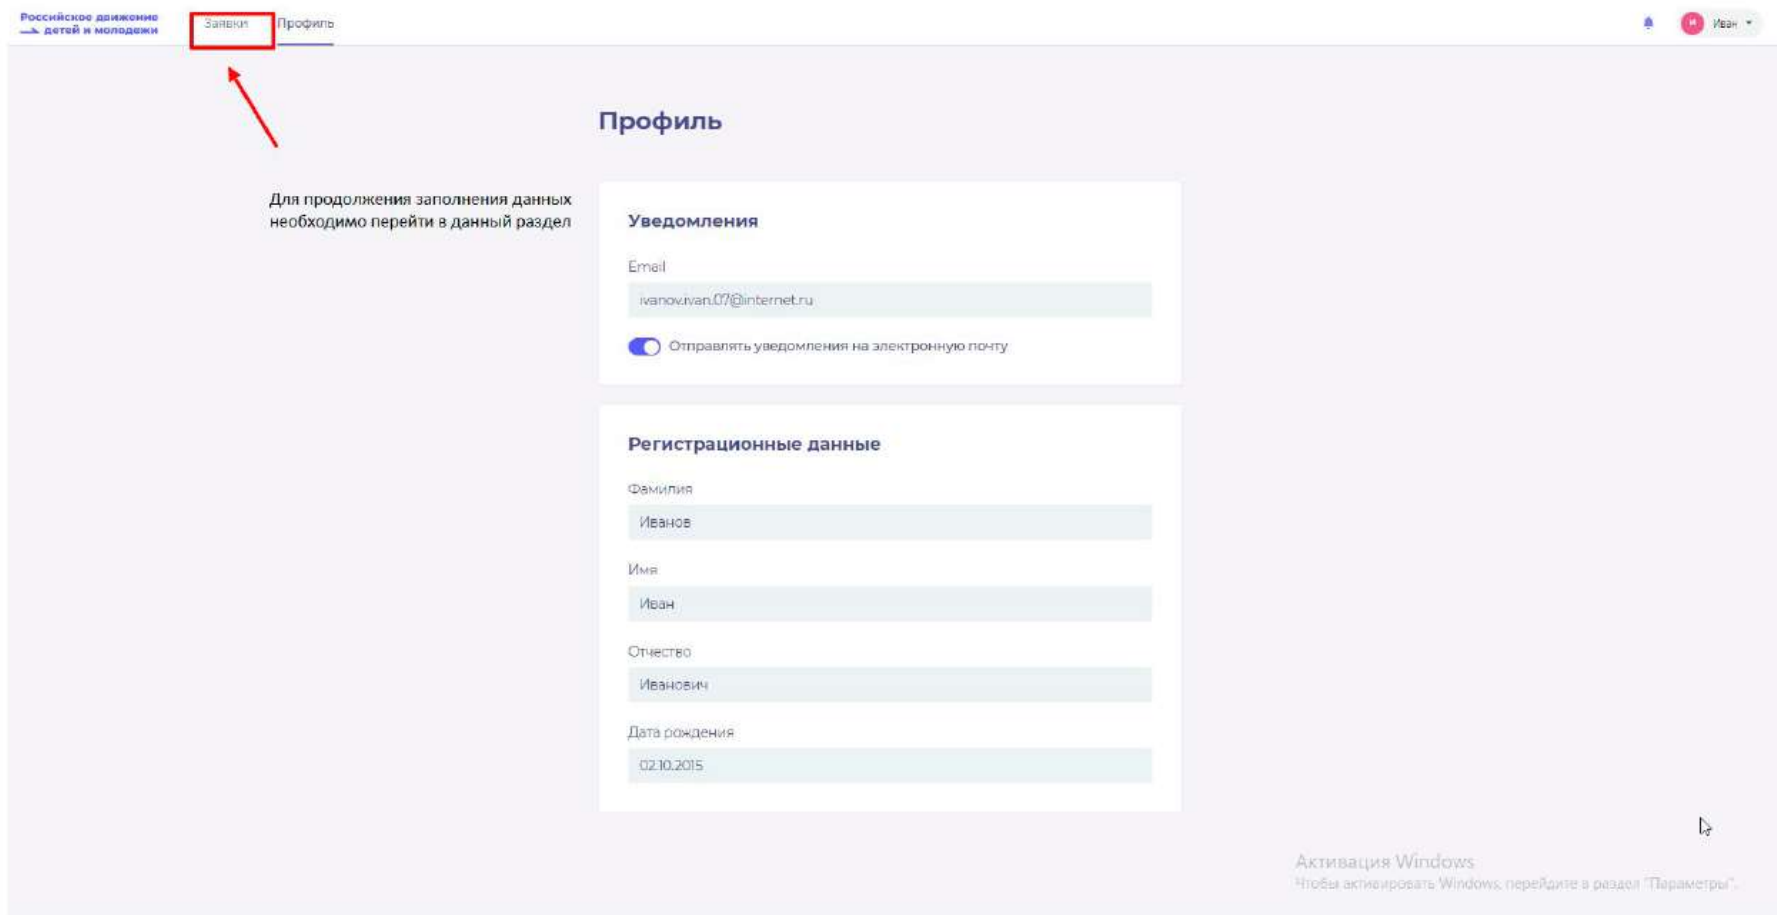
Российское движение детей и молодежи

Заявки

Профиль

И Иван

Профиль

Для продолжения заполнения данных необходимо перейти в данный раздел

Уведомления

Email

ivanov.ivan.07@internet.ru

Отправлять уведомления на электронную почту

Регистрационные данные

Фамилия

Иванов

Имя

Иван

Отчество

Иванович

Дата рождения

02.10.2015

Активация Windows

Чтобы активировать Windows, перейдите в раздел "Параметры".